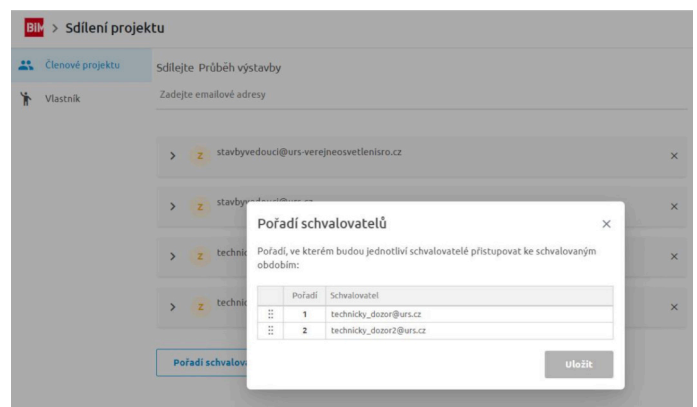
BIM > Sdílení projektu

Členové projektu
Vlastník

Sdílejte Průběh výstavby
Zadejte emailové adresy

> Z stavbyvedouci@urs-verejneosvetlenisro.cz ×
> Z stavby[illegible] ×
> Z technic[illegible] ×
> Z technic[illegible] ×

Pořadí schvalova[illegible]

Pořadí schvalovatelů ×

Pořadí, ve kterém budou jednotliví schvalovatelé přistupovat ke schvalovaným obdobím:

| | Pořadí | Schvalovatel |
|---|---|---|
| ⠿ | 1 | technicky_dozor@urs.cz |
| ⠿ | 2 | technicky_dozor2@urs.cz |

Uložit